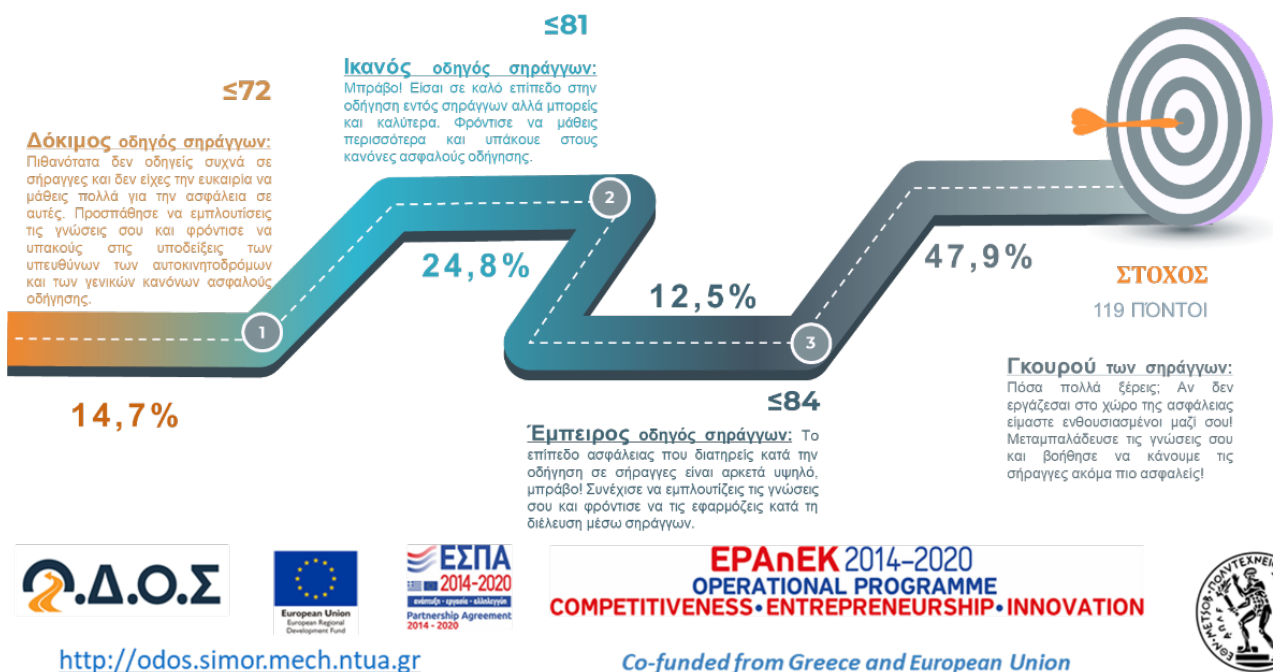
≤72

Δόκιμος οδηγός σηράγγων: Πιθανότατα δεν οδηγείς συχνά σε σήραγγες και δεν είχες την ευκαιρία να μάθεις πολλά για την ασφάλεια σε αυτές. Προσπάθησε να εμπλουτίσεις τις γνώσεις σου και φρόντισε να υπακούς στις υποδείξεις των υπευθύνων των αυτοκινητοδρόμων και των γενικών κανόνων ασφαλούς οδήγησης.

1

14,7%

≤81

Ικανός οδηγός σηράγγων: Μπράβο! Είσαι σε καλό επίπεδο στην οδήγηση εντός σηράγγων αλλά μπορείς και καλύτερα. Φρόντισε να μάθεις περισσότερα και υπάκουε στους κανόνες ασφαλούς οδήγησης.

2

24,8%

12,5%

3

≤84

Έμπειρος οδηγός σηράγγων: Το επίπεδο ασφάλειας που διατηρείς κατά την οδήγηση σε σήραγγες είναι αρκετά υψηλό, μπράβο! Συνέχισε να εμπλουτίζεις τις γνώσεις σου και φρόντισε να τις εφαρμόζεις κατά τη διέλευση μέσω σηράγγων.

47,9%

ΣΤΟΧΟΣ
119 ΠΟΝΤΟΙ

Γκουρού των σηράγγων: Πόσα πολλά ξέρεις; Αν δεν εργάζεσαι στο χώρο της ασφάλειας είμαστε ενθουσιασμένοι μαζί σου! Μεταμπαλάδευσε τις γνώσεις σου και βοήθησε να κάνουμε τις σήραγγες ακόμα πιο ασφαλείς!

Ο.Δ.Ο.Σ

European Union
European Regional Development Fund

ΕΣΠΑ
2014-2020
ανάπτυξη - εργασία - αλληλεγγύη
Partnership Agreement
2014 - 2020

ΕΡΑνΕΚ 2014-2020
OPERATIONAL PROGRAMME
COMPETITIVENESS•ENTREPRENEURSHIP•INNOVATION

http://odos.simor.mech.ntua.gr

Co-funded from Greece and European Union